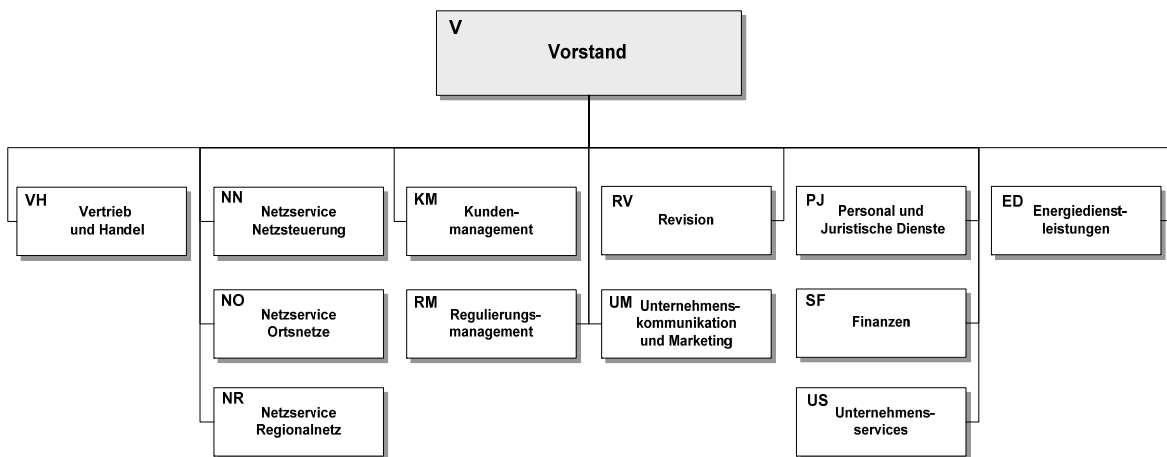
V
Vorstand

VH
Vertrieb und Handel

NN
Netzservice Netzsteuerung

NO
Netzservice Ortsnetze

NR
Netzservice Regionalnetz

KM
Kundenmanagement

RM
Regulierungsmanagement

RV
Revision

UM
Unternehmenskommunikation und Marketing

PJ
Personal und Juristische Dienste

SF
Finanzen

US
Unternehmensservices

ED
Energiedienstleistungen